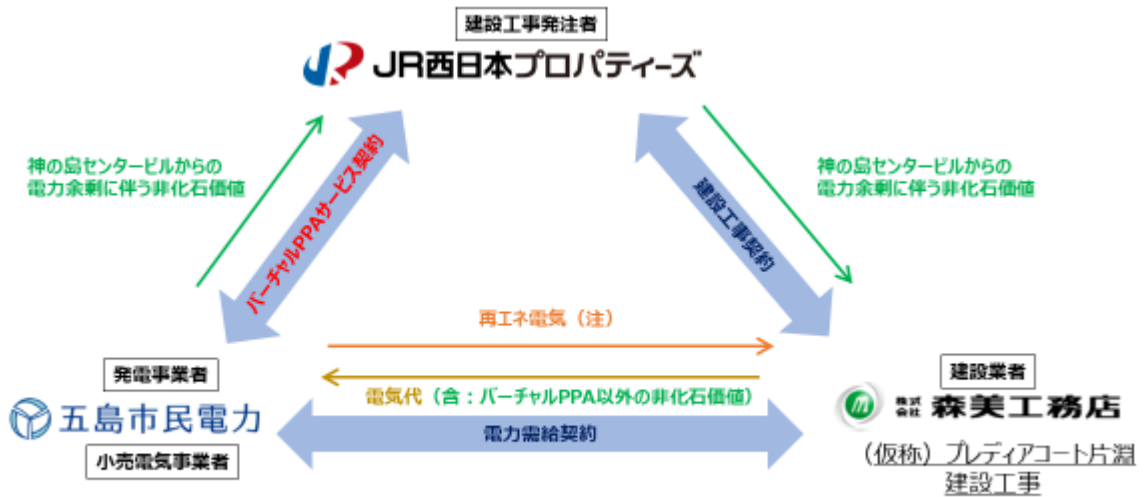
建設工事発注者

JR西日本プロパティーズ

神の島センタービルからの電力余剰に伴う非化石価値

バーチャルPPAサービス契約

建設工事契約

神の島センタービルからの電力余剰に伴う非化石価値

再エネ電気（注）

電気代（含：バーチャルPPA以外の非化石価値）

電力需給契約

発電事業者

五島市民電力

小売電気事業者

建設業者

株式会社 森美工務店

（仮称）プレディアコート片淵
建設工事